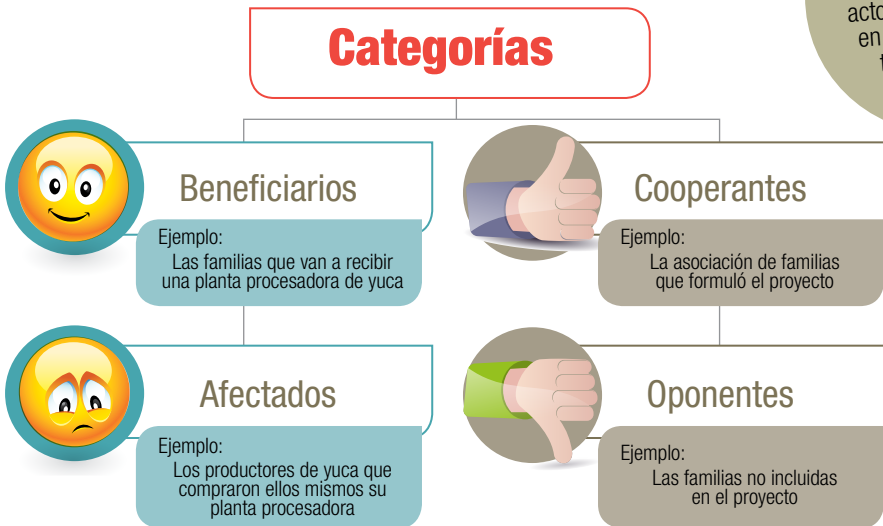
acto
en
t

Categorías

Beneficiarios

Ejemplo:
Las familias que van a recibir una planta procesadora de yuca

Cooperantes

Ejemplo:
La asociación de familias que formuló el proyecto

Afectados

Ejemplo:
Los productores de yuca que compraron ellos mismos su planta procesadora

Oponentes

Ejemplo:
Las familias no incluidas en el proyecto